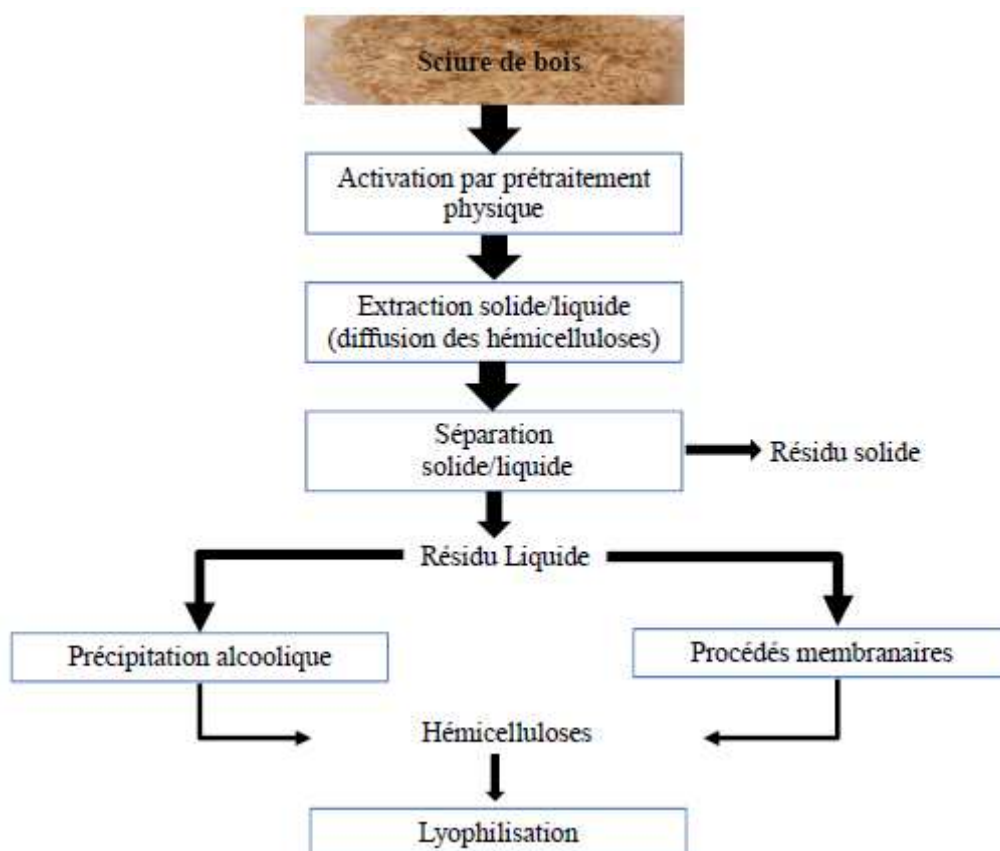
Sciure de bois

Activation par prétraitement physique

Extraction solide/liquide (diffusion des hémicelluloses)

Séparation solide/liquide

Résidu solide

Résidu Liquide

Précipitation alcoolique

Procédés membranaires

Hémicelluloses

Lyophilisation